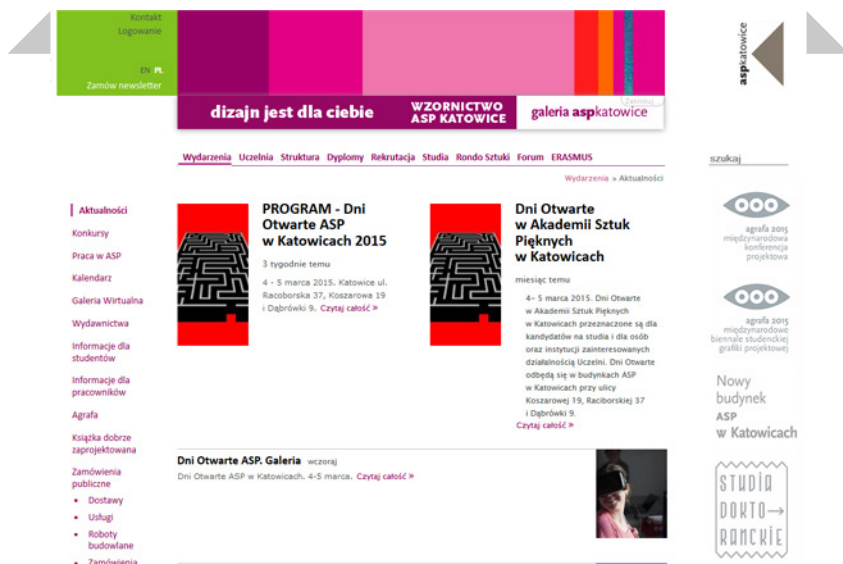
Kontakt
Logowanie

EN PL
Zamów newsletter

dizajn jest dla ciebie
WZORNICTWO ASP KATOWICE
galeria aspkatowice

aspkatowice

Wydarzenia Uczelnia Struktura Dyplomy Rekrutacja Studia Rondo Sztuki Forum ERASMUS

szukaj

Wydarzenia » Aktualności

Aktualności
Konkursy
Praca w ASP
Kalendarz
Galeria Wirtualna
Wydawnictwa
Informacje dla studentów
Informacje dla pracowników
Agrafa
Książka dobrze zaprojektowana
Zamówienia publiczne
• Dostawy
• Usługi
• Roboty budowlane
• Zamówienia

PROGRAM - Dni Otwarte ASP w Katowicach 2015

3 tygodnie temu

4 - 5 marca 2015. Katowice ul. Racoborska 37, Koszarowa 19 i Dąbrówki 9. Czytaj całość »

Dni Otwarte w Akademii Sztuk Pięknych w Katowicach

miesiąc temu

4- 5 marca 2015. Dni Otwarte w Akademii Sztuk Pięknych w Katowicach przeznaczone są dla kandydatów na studia i dla osób oraz instytucji zainteresowanych działalnością Uczelni. Dni Otwarte odbędą się w budynkach ASP w Katowicach przy ulicy Koszarowej 19, Raciborskiej 37 i Dąbrówki 9.
Czytaj całość »

Dni Otwarte ASP. Galeria wczoraj
Dni Otwarte ASP w Katowicach. 4-5 marca. Czytaj całość »

agrafa 2015 międzynarodowa konferencja projektowa

agrafa 2015 międzynarodowe biennale studenckiej grafiki projektowej

Nowy budynek ASP w Katowicach

STUDIA DOKTO→ RANCKIE